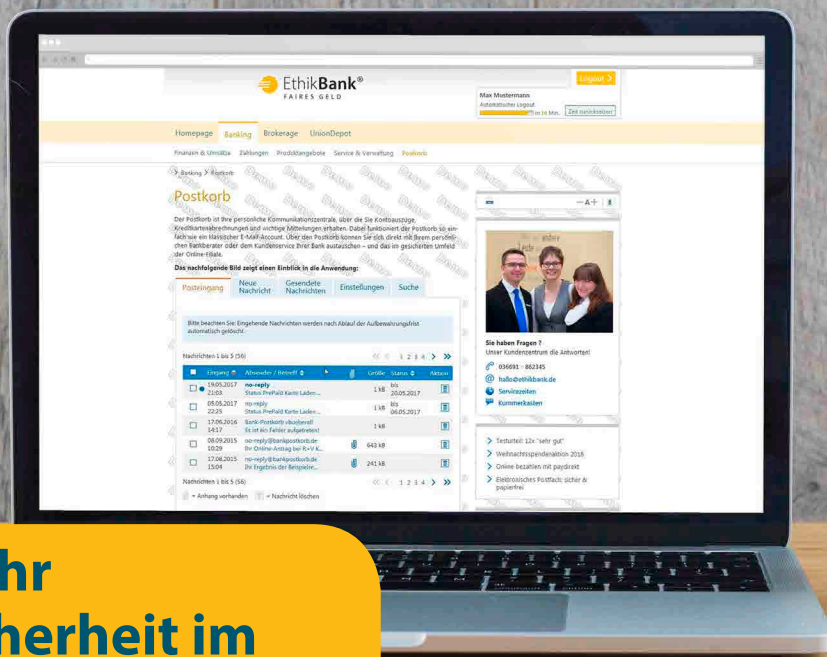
EthikBank®
FAIRES GELD

Logout >

Max Mustermann
Automatischer Logout
in 10 Min. Zeit verlängern

Homepage Banking Brokerage UnionDepot

Finanzen & Umsätze Zahlungen Produktangebote Service & Verwaltung Postkorb

> Banking > Postkorb

Postkorb

Der Postkorb ist Ihre persönliche Kommunikationszentrale, über die Sie Kontoauszüge, Kreditkartenabrechnungen und wichtige Mitteilungen erhalten. Dabei funktioniert der Postkorb so einfach wie ein klassischer E-Mail-Account. Über den Postkorb können Sie sich direkt mit Ihrem persönlichen Bankberater oder dem Kundenservice Ihrer Bank austauschen – und das im gesicherten Umfeld der Online-Filiale.

Das nachfolgende Bild zeigt einen Einblick in die Anwendung:

Posteingang | Neue Nachricht | Gesendete Nachrichten | Einstellungen | Suche

Bitte beachten Sie: Eingehende Nachrichten werden nach Ablauf der Aufbewahrungsfrist automatisch gelöscht.

Nachrichten 1 bis 5 (56) 1 2 3 4

| | Eingang | Absender / Betreff | | Größe | Status | Aktion |
|---|---|---|---|---|---|---|
| | 19.05.2017 21:03 | no-reply Status PrePaid Karte Laden ... | | 1 kB | bis 20.05.2017 | |
| | 05.05.2017 22:25 | no-reply Status PrePaid Karte Laden ... | | 1 kB | bis 06.05.2017 | |
| | 17.06.2016 14:17 | Bank-Postkorb »bugreport Es ist ein Fehler aufgetreten! | | 1 kB | | |
| | 08.09.2015 10:29 | no-reply@bankpostkorb.de Ihr Online-Antrag bei R+V K... | | 643 kB | | |
| | 17.08.2015 15:04 | no-reply@bankpostkorb.de Ihr Ergebnis der Beispielre... | | 241 kB | | |

Nachrichten 1 bis 5 (56) 1 2 3 4

= Anhang vorhanden = Nachricht löschen

— A+ |

Sie haben Fragen ?
Unser Kundenzentrum die Antworten!
036691 - 862345
hallo@ethikbank.de
Servicezeiten
Kummerkasten

> Testurteil 12x "sehr gut"
> Weihnachtsspendenaktion 2016
> Online-bezahlen mit paydirekt
> Elektronisches Postfach: sicher & papierfrei

hr
herheit im